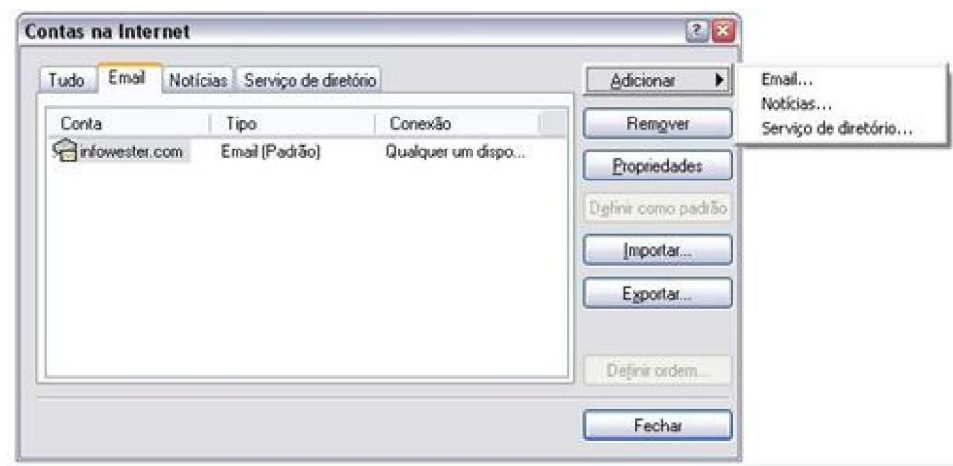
Contas na Internet

Tudo | Email | Notícias | Serviço de diretório

| Conta | Tipo | Conexão |
|---|---|---|
| infowester.com | Email (Padrão) | Qualquer um dispo... |

Adicionar

Email...
Notícias...
Serviço de diretório...

Remover

Propriedades

Definir como padrão

Importar...

Exportar...

Definir ordem...

Fechar